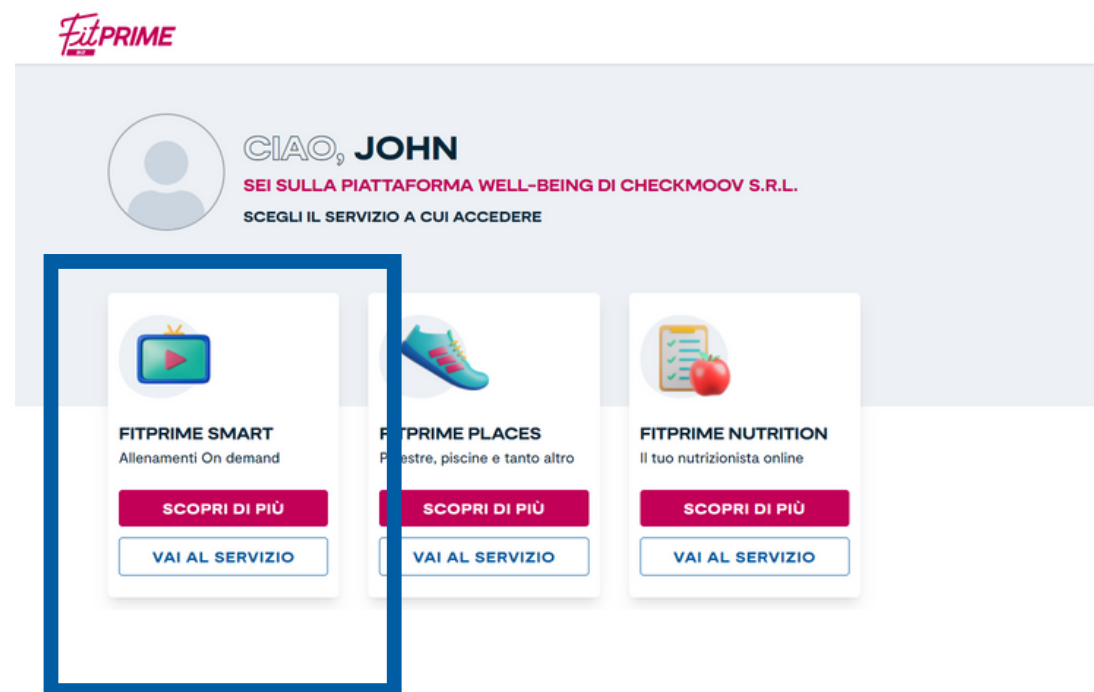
FitPRIME

CIAO, JOHN
SEI SULLA PIATTAFORMA WELL-BEING DI CHECKMOOV S.R.L.
SCEGLI IL SERVIZIO A CUI ACCEDERE

FITPRIME SMART
Allenamenti On demand
SCOPRI DI PIÙ
VAI AL SERVIZIO

F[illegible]TPRIME PLACES
P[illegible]estre, piscine e tanto altro
SCOPRI DI PIÙ
VAI AL SERVIZIO

FITPRIME NUTRITION
Il tuo nutrizionista online
SCOPRI DI PIÙ
VAI AL SERVIZIO